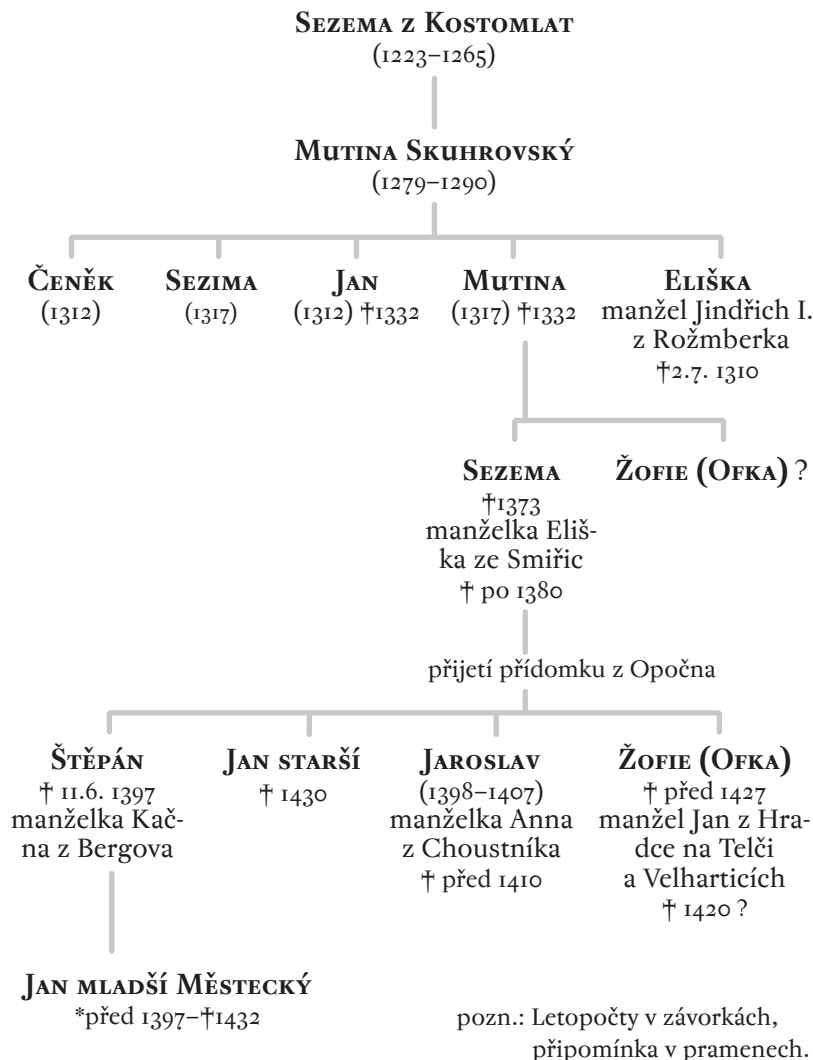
Sezema z Kostomlat
(1223–1265)

Mutina Skuhrovský
(1279–1290)

Čeněk
(1312)

Sezima
(1317)

Jan
(1312) †1332

Mutina
(1317) †1332

Eliška
manžel Jindřich I. z Rožmberka
†2.7. 1310

Sezema
†1373
manželka Eliška ze Smiřic
† po 1380

Žofie (Ofka) ?

přijetí přídomku z Opočna

Štěpán
† 11.6. 1397
manželka Kačna z Bergova

Jan starší
† 1430

Jaroslav
(1398–1407)
manželka Anna z Choustníka
† před 1410

Žofie (Ofka)
† před 1427
manžel Jan z Hradce na Telči a Velharticích
† 1420 ?

Jan mladší Městecký
*před 1397–†1432

pozn.: Letopočty v závorkách, připomínka v pramenech.